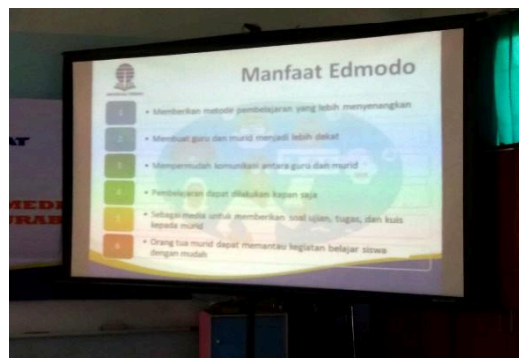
Manfaat Edmodo

1 • Memberikan metode pembelajaran yang lebih menyenangkan

2 • Membuat guru dan murid menjadi lebih dekat

3 • Mempermudah komunikasi antara guru dan murid

4 • Pembelajaran dapat dilakukan kapan saja

5 • Sebagai media untuk memberikan soal ujian, tugas, dan kuis kepada murid

6 • Orang tua murid dapat memantau kegiatan belajar siswa dengan mudah

AT

MEDI
URAB